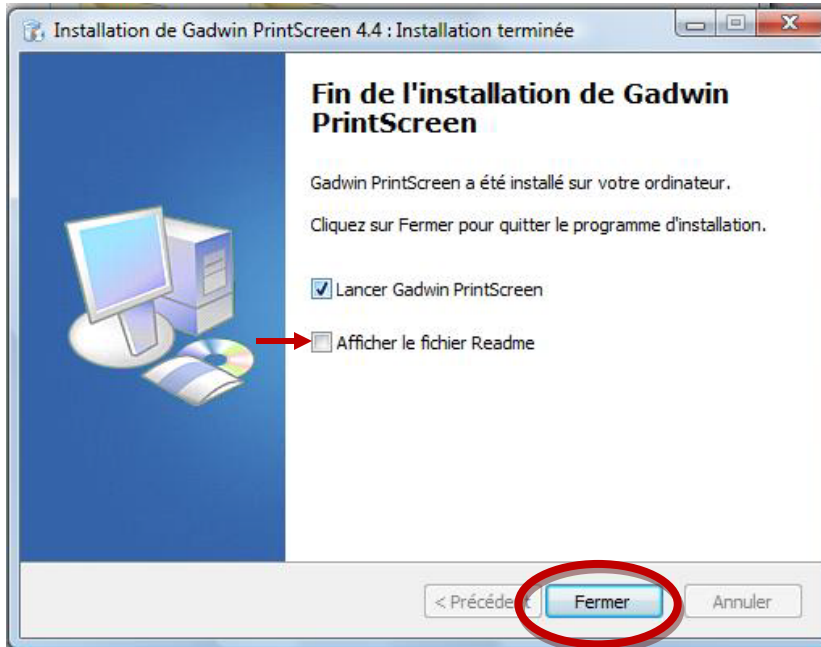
Installation de Gadwin PrintScreen 4.4 : Installation terminée

Fin de l'installation de Gadwin PrintScreen

Gadwin PrintScreen a été installé sur votre ordinateur.

Cliquez sur Fermer pour quitter le programme d'installation.

Lancer Gadwin PrintScreen

Afficher le fichier Readme

< Précédent

Fermer

Annuler